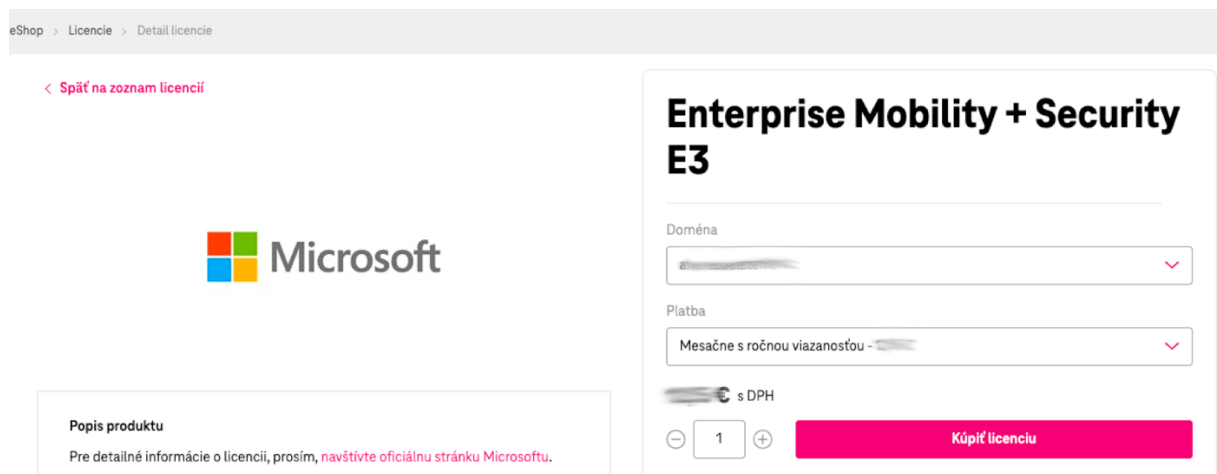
eShop > Licencie > Detail licencie

< Späť na zoznam licencií

Microsoft

Popis produktu

Pre detailné informácie o licencii, prosím, navštívte oficiálnu stránku Microsoftu.

Enterprise Mobility + Security E3

Doména

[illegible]

Platba

Mesačne s ročnou viazanosťou - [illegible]

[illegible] € s DPH

1

Kúpiť licenciu